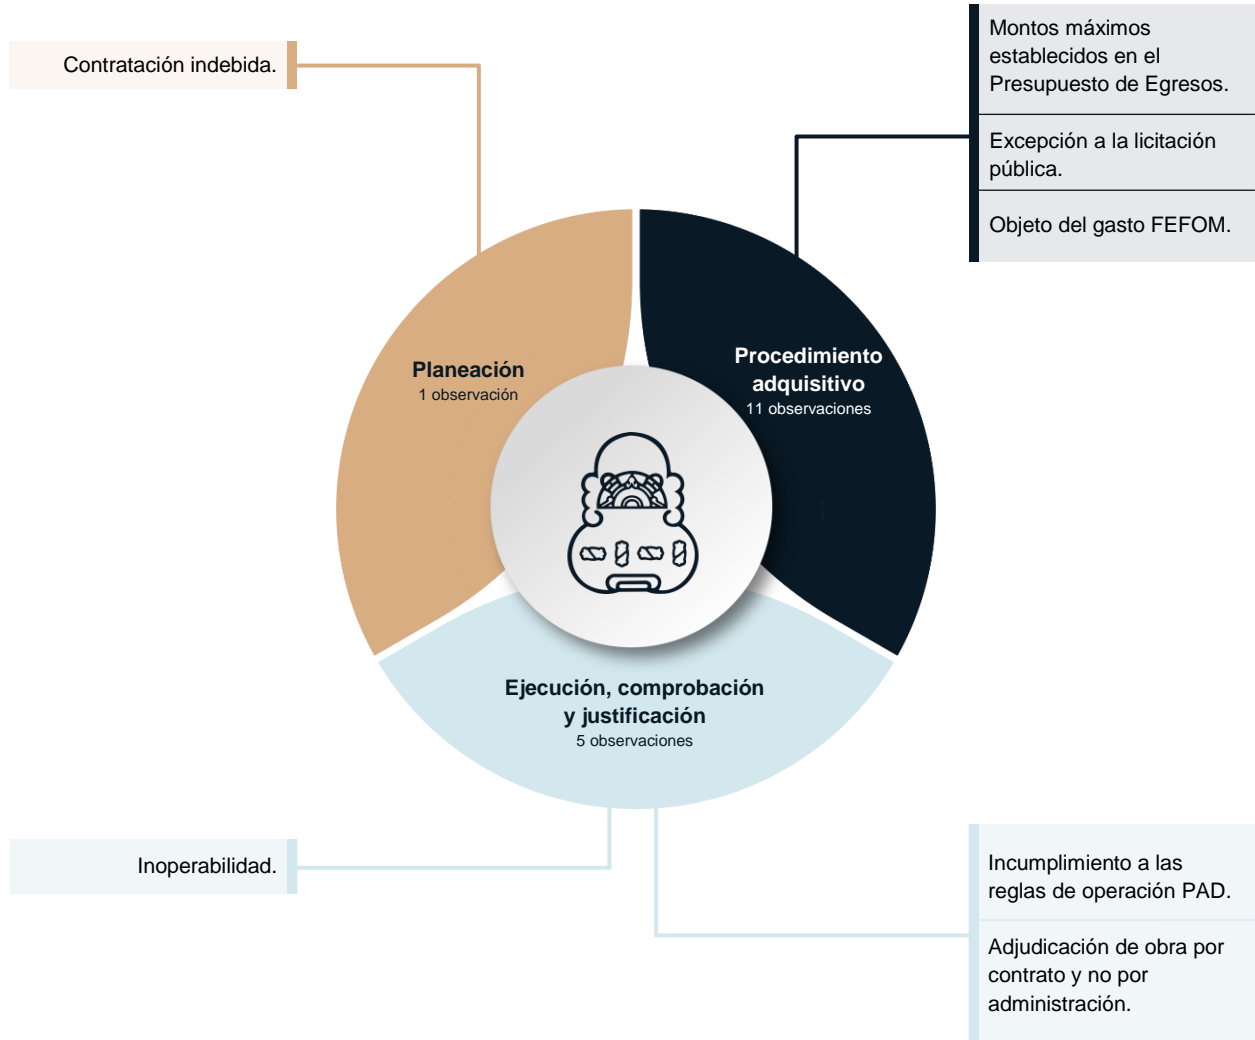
Contratación indebida.

Montos máximos establecidos en el Presupuesto de Egresos.

Excepción a la licitación pública.

Objeto del gasto FEFOM.

Planeación
1 observación

Procedimiento adquisitivo
11 observaciones

Ejecución, comprobación y justificación
5 observaciones

Inoperabilidad.

Incumplimiento a las reglas de operación PAD.

Adjudicación de obra por contrato y no por administración.